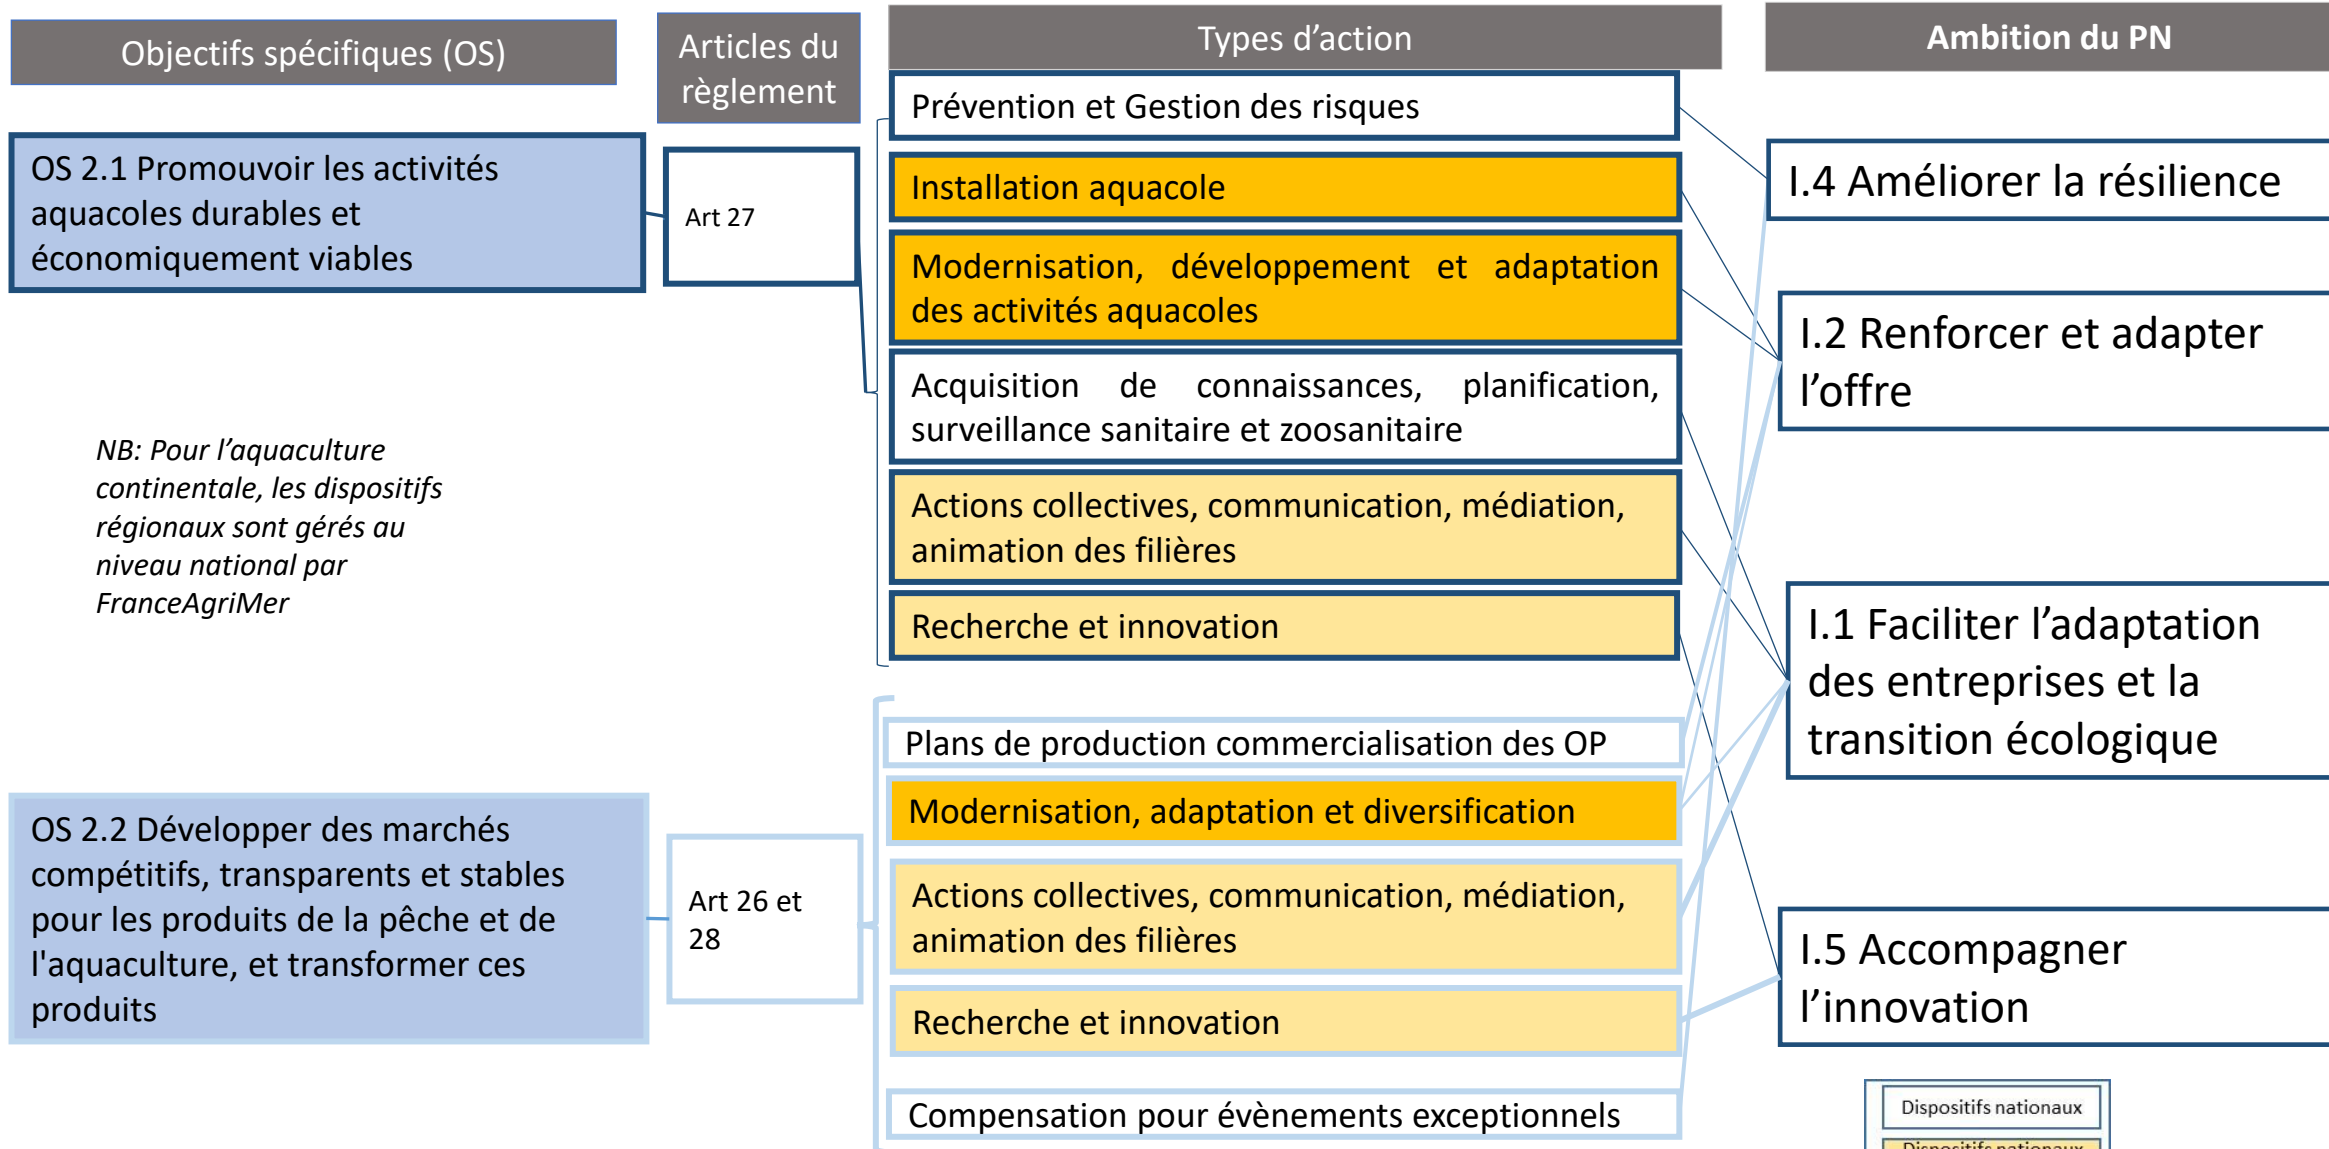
Objectifs spécifiques (OS)

Articles du règlement

Types d'action

Ambition du PN

OS 2.1 Promouvoir les activités aquacoles durables et économiquement viables

Art 27

Prévention et Gestion des risques

Installation aquacole

Modernisation, développement et adaptation des activités aquacoles

Acquisition de connaissances, planification, surveillance sanitaire et zoosanitaire

Actions collectives, communication, médiation, animation des filières

Recherche et innovation

I.4 Améliorer la résilience

I.2 Renforcer et adapter l'offre

I.1 Faciliter l'adaptation des entreprises et la transition écologique

I.5 Accompagner l'innovation

NB: Pour l'aquaculture continentale, les dispositifs régionaux sont gérés au niveau national par FranceAgriMer

OS 2.2 Développer des marchés compétitifs, transparents et stables pour les produits de la pêche et de l'aquaculture, et transformer ces produits

Art 26 et 28

Plans de production commercialisation des OP

Modernisation, adaptation et diversification

Actions collectives, communication, médiation, animation des filières

Recherche et innovation

Compensation pour évènements exceptionnels

Dispositifs nationaux

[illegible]